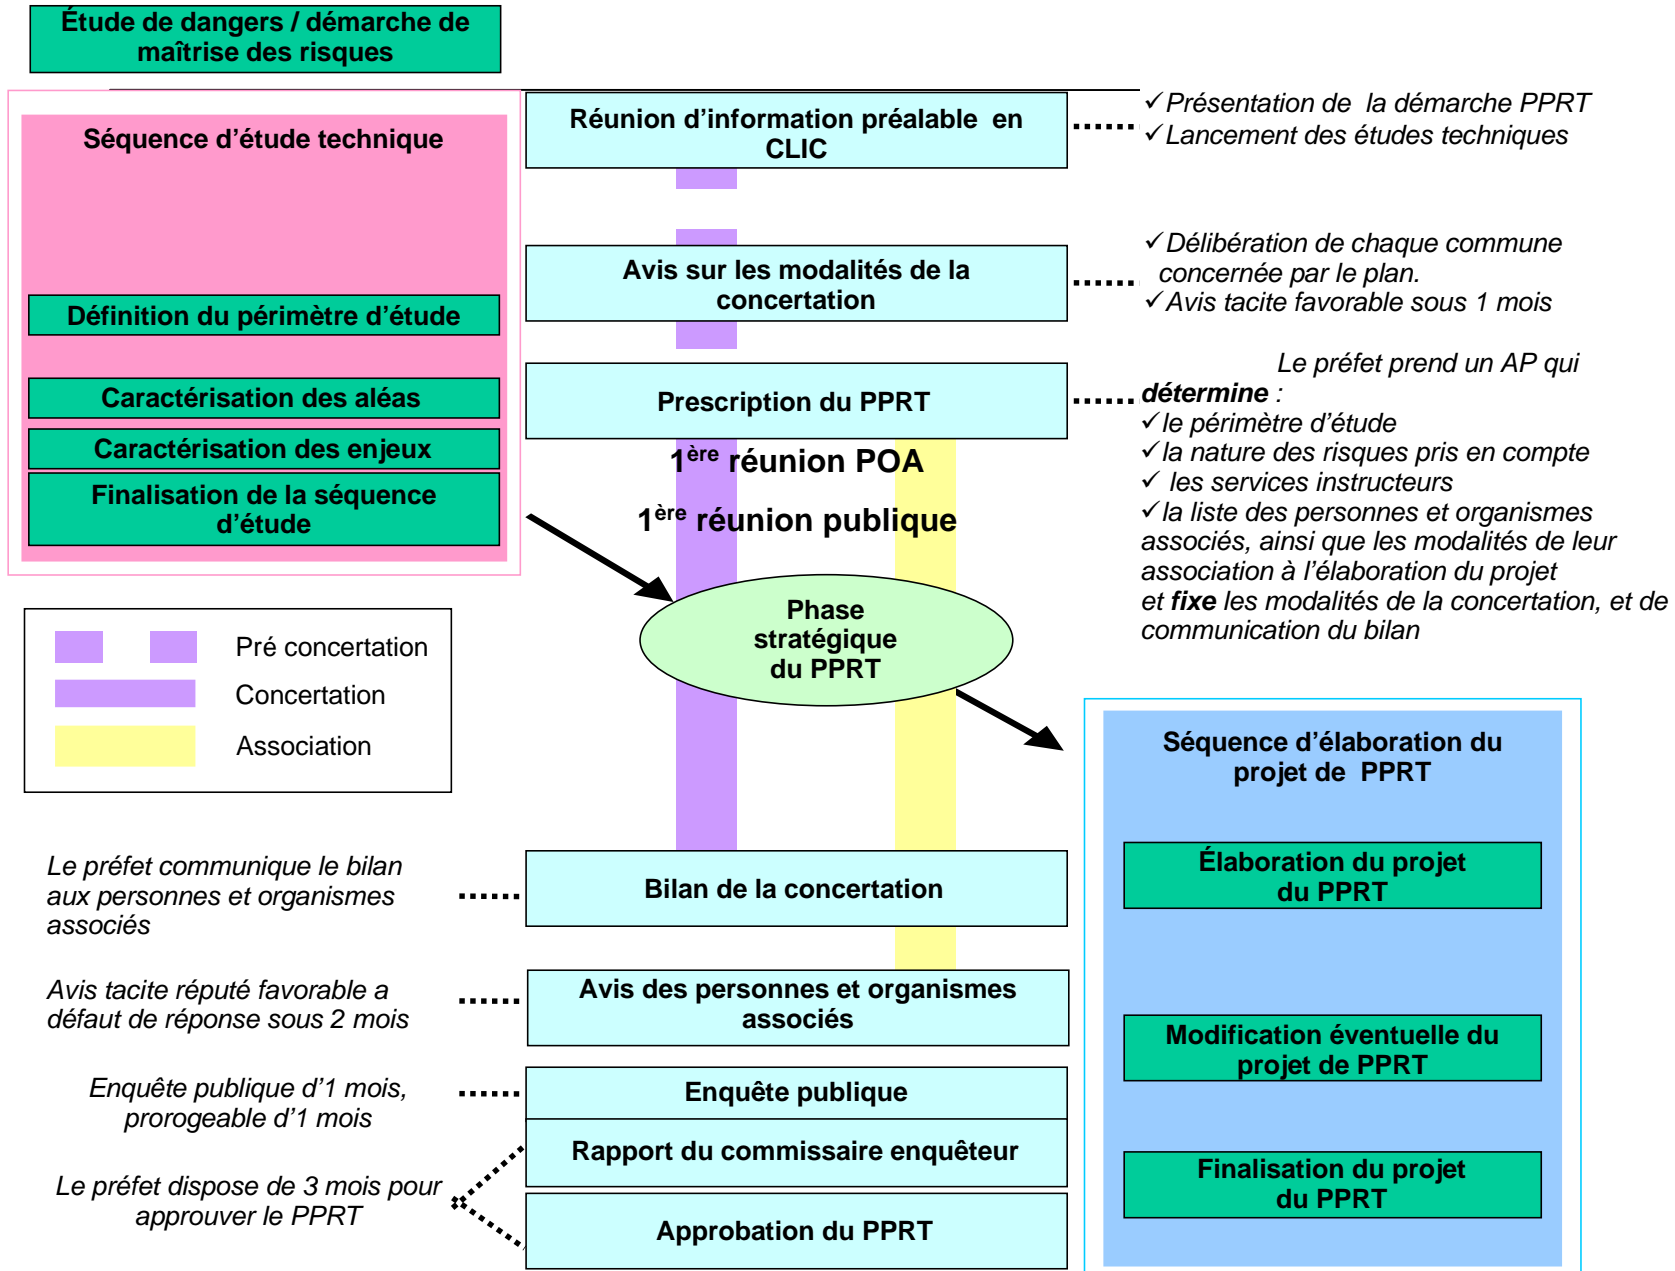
Étude de dangers / démarche de maîtrise des risques

Séquence d'étude technique

Définition du périmètre d'étude

Caractérisation des aléas

Caractérisation des enjeux

Finalisation de la séquence d'étude

Pré concertation
Concertation
Association

Réunion d'information préalable en CLIC

✓Présentation de la démarche PPRT
✓Lancement des études techniques

Avis sur les modalités de la concertation

✓Délibération de chaque commune concernée par le plan.
✓Avis tacite favorable sous 1 mois

Prescription du PPRT

Le préfet prend un AP qui **détermine** :
✓le périmètre d'étude
✓la nature des risques pris en compte
✓ les services instructeurs
✓la liste des personnes et organismes associés, ainsi que les modalités de leur association à l'élaboration du projet
et **fixe** les modalités de la concertation, et de communication du bilan

$1^{ère}$ réunion POA

$1^{ère}$ réunion publique

Phase stratégique du PPRT

Séquence d'élaboration du projet de PPRT

Élaboration du projet du PPRT

Modification éventuelle du projet de PPRT

Finalisation du projet du PPRT

Le préfet communique le bilan aux personnes et organismes associés

Bilan de la concertation

Avis tacite réputé favorable a défaut de réponse sous 2 mois

Avis des personnes et organismes associés

Enquête publique d'1 mois, prorogeable d'1 mois

Enquête publique

Rapport du commissaire enquêteur

Le préfet dispose de 3 mois pour approuver le PPRT

Approbation du PPRT